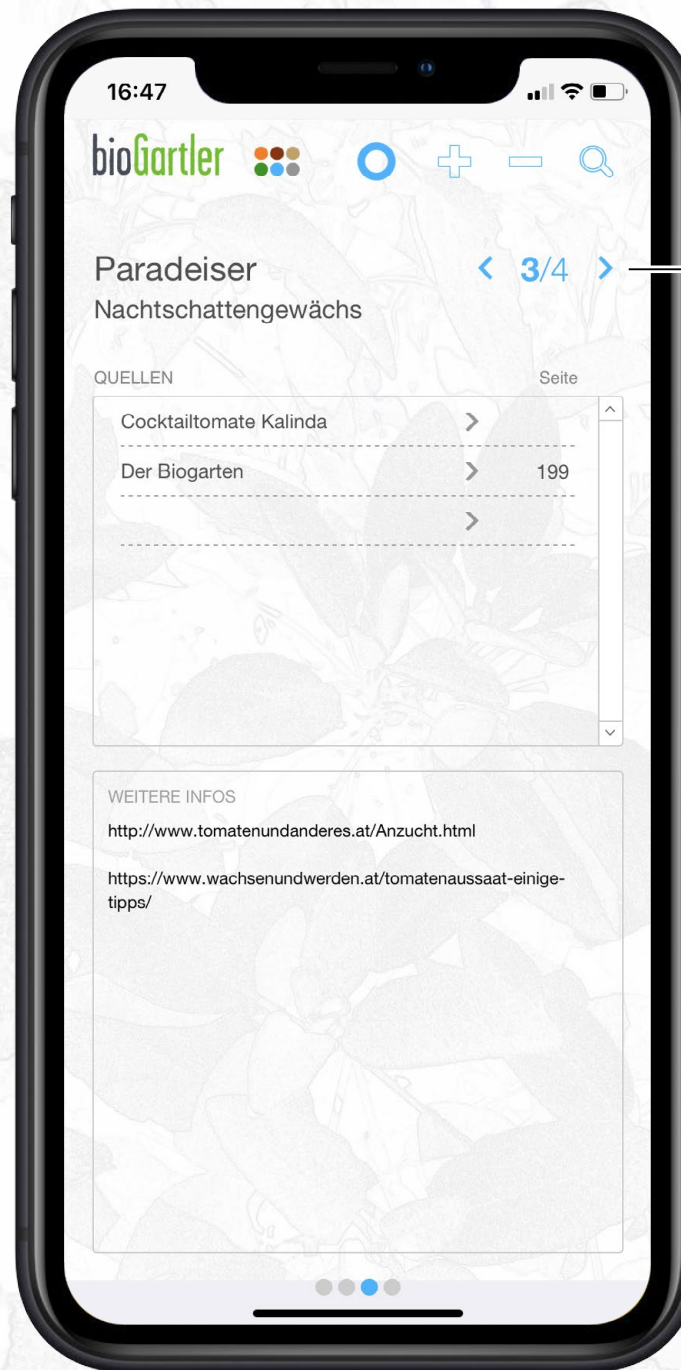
16:47

bioGartler

Paradeiser
Nachtschattengewächs

< 3/4 >

QUELLEN
Seite

Cocktailtomate Kalinda
Der Biogarten 199

WEITERE INFOS
http://www.tomatenundanderes.at/Anzucht.html

https://www.wachsenundwerden.at/tomatenaussaat-einige-tipps/